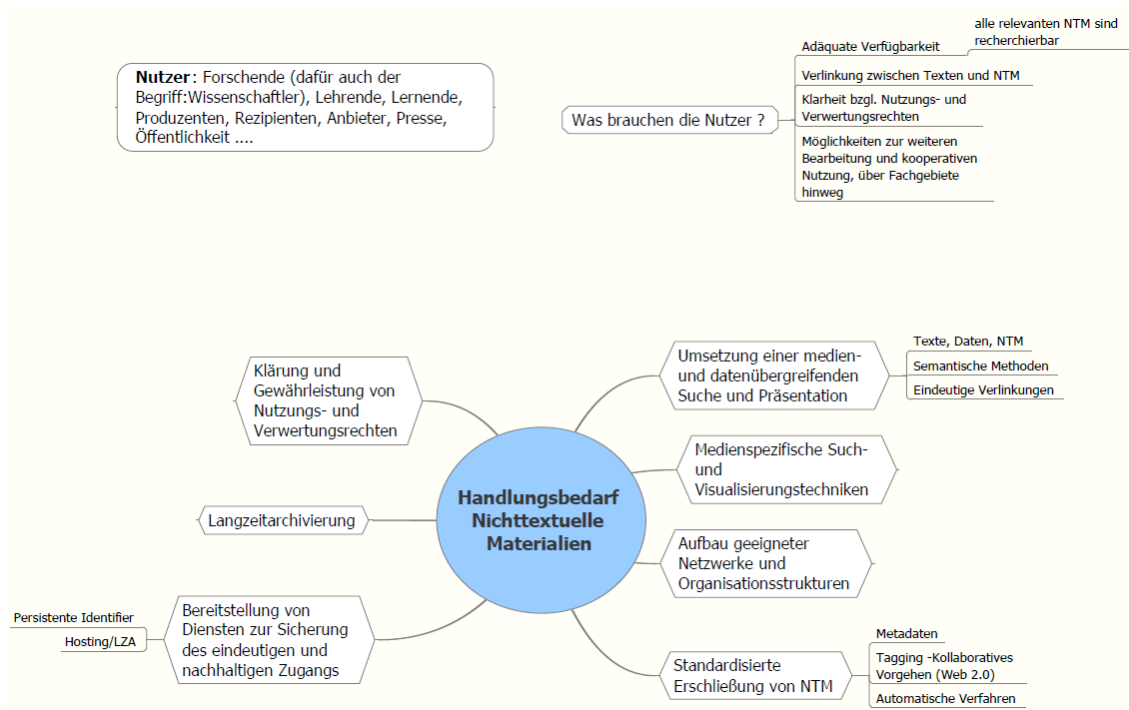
**Nutzer**: Forschende (dafür auch der Begriff:Wissenschaftler), Lehrende, Lernende, Produzenten, Rezipienten, Anbieter, Presse, Öffentlichkeit ....

Was brauchen die Nutzer ?

Adäquate Verfügbarkeit

alle relevanten NTM sind recherchierbar

Verlinkung zwischen Texten und NTM

Klarheit bzgl. Nutzungs- und Verwertungsrechten

Möglichkeiten zur weiteren Bearbeitung und kooperativen Nutzung, über Fachgebiete hinweg

Handlungsbedarf Nichttextuelle Materialien

Klärung und Gewährleistung von Nutzungs- und Verwertungsrechten

Langzeitarchivierung

Bereitstellung von Diensten zur Sicherung des eindeutigen und nachhaltigen Zugangs

Persistente Identifier

Hosting/LZA

Umsetzung einer medien- und datenübergreifenden Suche und Präsentation

Texte, Daten, NTM

Semantische Methoden

Eindeutige Verlinkungen

Medienspezifische Such- und Visualisierungstechniken

Aufbau geeigneter Netzwerke und Organisationsstrukturen

Standardisierte Erschließung von NTM

Metadaten

Tagging -Kollaboratives Vorgehen (Web 2.0)

Automatische Verfahren